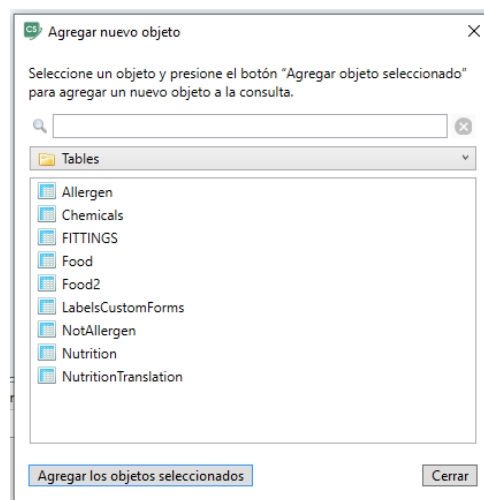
CS Agregar nuevo objeto

×

Seleccione un objeto y presione el botón "Agregar objeto seleccionado" para agregar un nuevo objeto a la consulta.

Tables

Allergen
Chemicals
FITTINGS
Food
Food2
LabelsCustomForms
NotAllergen
Nutrition
NutritionTranslation

Agregar los objetos seleccionados

Cerrar